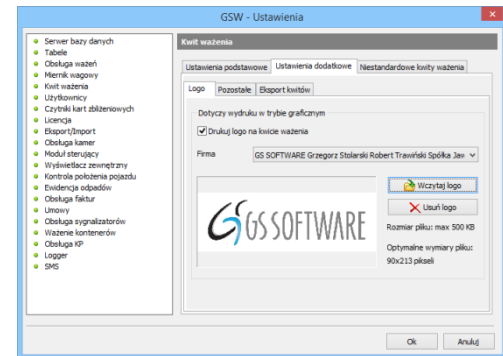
GSW - Ustawienia

Serwer bazy danych
Tabele
Obsługa ważeń
Miernik wagowy
Kwit ważenia
Użytkownicy
Czytniki kart zbliżeniowych
Licencja
Eksport/Import
Obsługa kamer
Moduł sterujący
Wyświetlacz zewnętrzny
Kontrola położenia pojazdu
Ewidencja odpadów
Obsługa faktur
Umowy
Obsługa sygnalizatorów
Ważenie kontenerów
Obsługa KP
Logger
SMS

Kwit ważenia

Ustawienia podstawowe | Ustawienia dodatkowe | Niestandardowe kwity ważenia

Logo | Pozostałe | Eksport kwitów

Dotyczy wydruku w trybie graficznym

Drukuj logo na kwicie ważenia

Firma GS SOFTWARE Grzegorz Stolarski Robert Trawiński Spółka Jaw

GS SOFTWARE

Wczytaj logo

Usuń logo

Rozmiar pliku: max 500 KB

Optymalne wymiary pliku: 90x213 pikseli

Ok | Anuluj